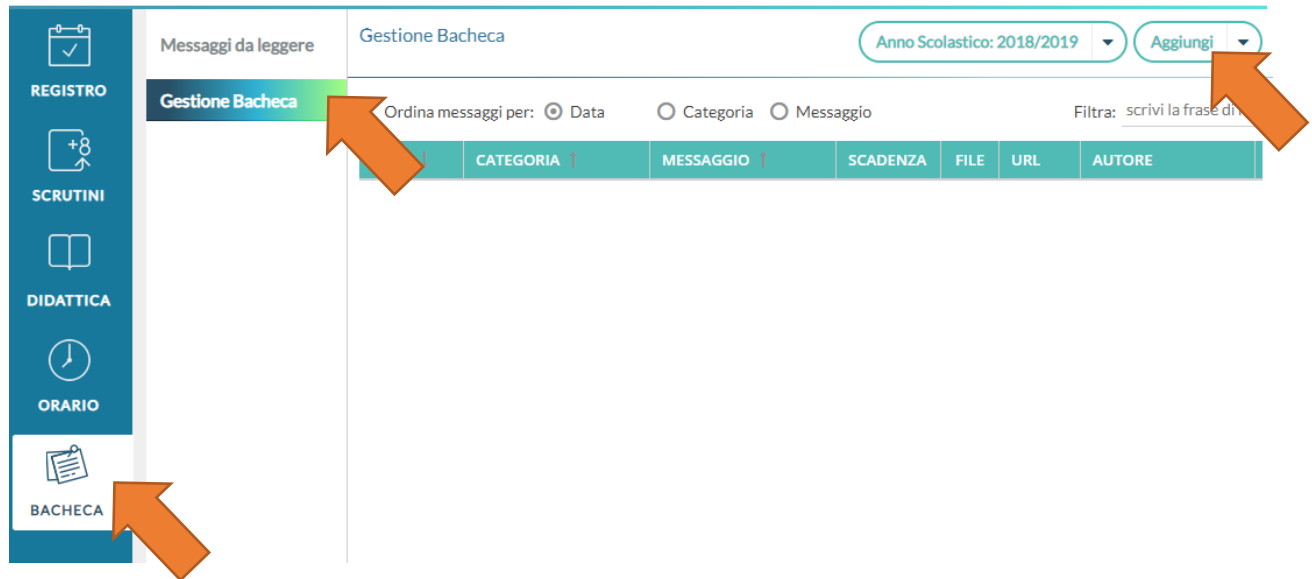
REGISTRO

SCRUTINI

DIDATTICA

ORARIO

BACHECA

Messaggi da leggere

Gestione Bacheca

Gestione Bacheca

Anno Scolastico: 2018/2019

Aggiungi

Ordina messaggi per: Data Categoria Messaggio

Filtra: scrivi la frase di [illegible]

| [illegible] | CATEGORIA | MESSAGGIO | SCADENZA | FILE | URL | AUTORE |
|---|---|---|---|---|---|---|